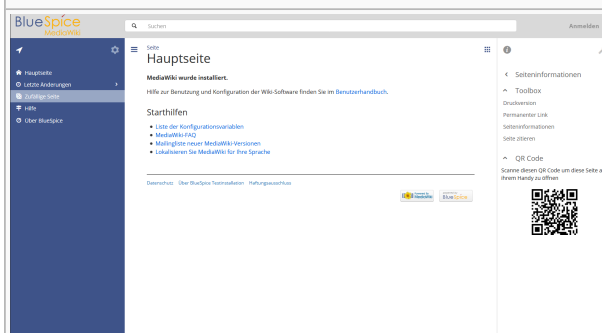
BlueSpice
MediaWiki

Suchen

Anmelden

Hauptseite
Letzte Änderungen
Zufällige Seite
Hilfe
Über BlueSpice

Seite
Hauptseite

MediaWiki wurde installiert.

Hilfe zur Benutzung und Konfiguration der Wiki-Software finden Sie im Benutzerhandbuch.

Starthilfen

- Liste der Konfigurationsvariablen
- MediaWiki-FAQ
- Mailingliste neuer MediaWiki-Versionen
- Lokalisieren Sie MediaWiki für Ihre Sprache

Datenschutz Über BlueSpice Testinstallation Haftungsausschluss

Powered by MediaWiki BlueSpice

Seiteninformationen

Toolbox
Druckversion
Permanenter Link
Seiteninformationen
Seite zitieren

QR Code
Scanne diesen QR Code um diese Seite a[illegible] ihrem Handy zu öffnen